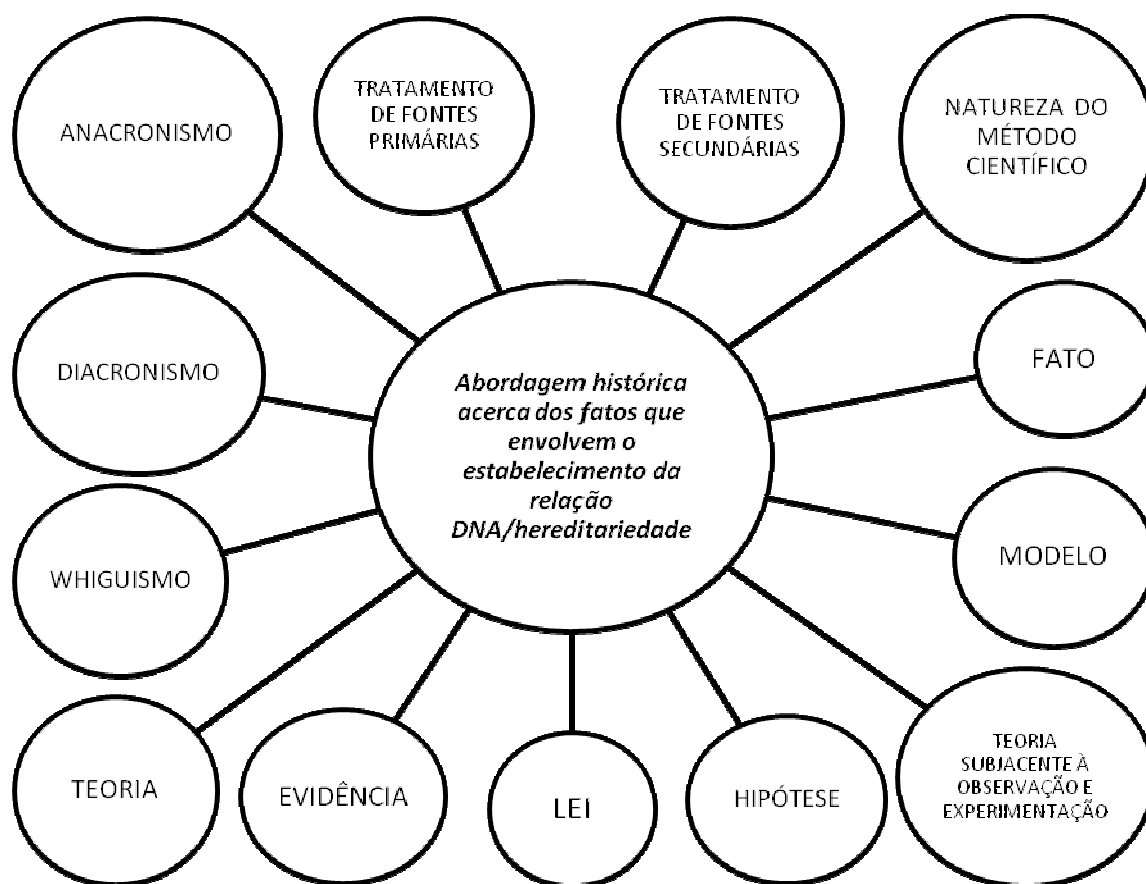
Abordagem histórica acerca dos fatos que envolvem o estabelecimento da relação DNA/hereditariedade

ANACRONISMO

TRATAMENTO DE FONTES PRIMÁRIAS

TRATAMENTO DE FONTES SECUNDÁRIAS

NATUREZA DO MÉTODO CIENTÍFICO

DIACRONISMO

FATO

WHIGUISMO

MODELO

TEORIA

EVIDÊNCIA

LEI

HIPÓTESE

TEORIA SUBJACENTE À OBSERVAÇÃO E EXPERIMENTAÇÃO